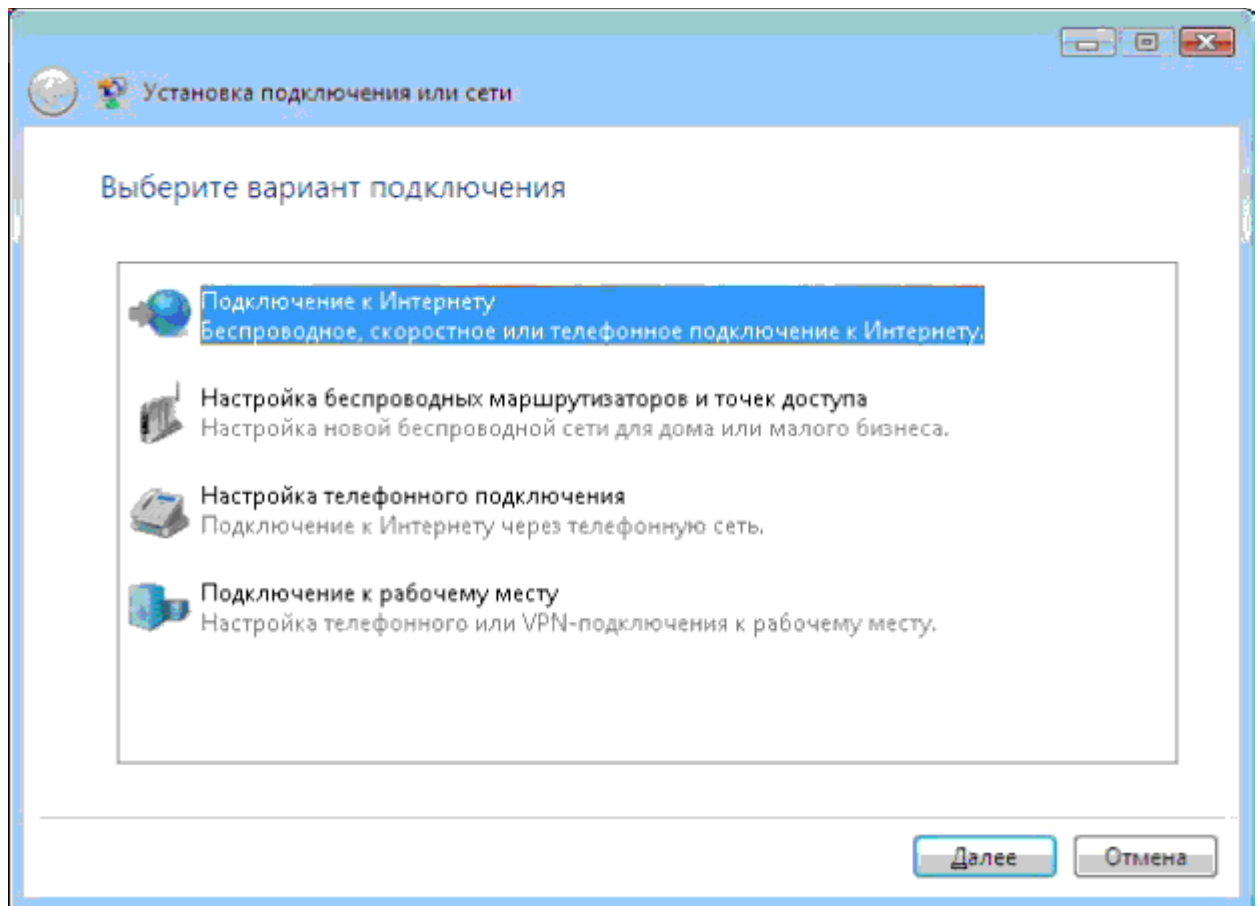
Установка подключения или сети

Выберите вариант подключения

Подключение к Интернету
Беспроводное, скоростное или телефонное подключение к Интернету.

Настройка беспроводных маршрутизаторов и точек доступа
Настройка новой беспроводной сети для дома или малого бизнеса.

Настройка телефонного подключения
Подключение к Интернету через телефонную сеть.

Подключение к рабочему месту
Настройка телефонного или VPN-подключения к рабочему месту.

Далее
Отмена